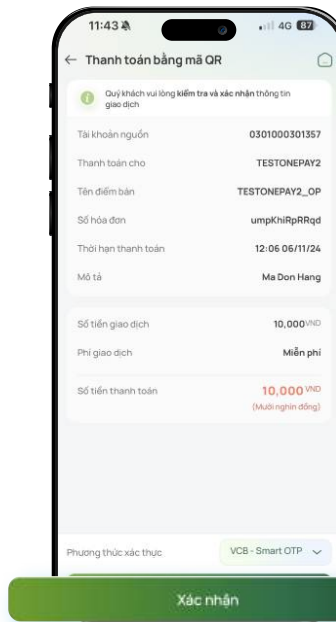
11:43 4G 87

← Thanh toán bằng mã QR

Quý khách vui lòng kiểm tra và xác nhận thông tin giao dịch

| | |
|---|---|
| Tài khoản nguồn | 0301000301357 |
| Thanh toán cho | TESTONEPAY2 |
| Tên điểm bán | TESTONEPAY2_OP |
| Số hóa đơn | umpKhiRpRRqd |
| Thời hạn thanh toán | 12:06 06/11/24 |
| Mô tả | Ma Don Hang |

| | |
|---|---|
| Số tiền giao dịch | 10,000 VND |
| Phí giao dịch | Miễn phí |
| Số tiền thanh toán | 10,000 VND (Mười nghìn đồng) |

Phương thức xác thực VCB - Smart OTP

Xác nhận